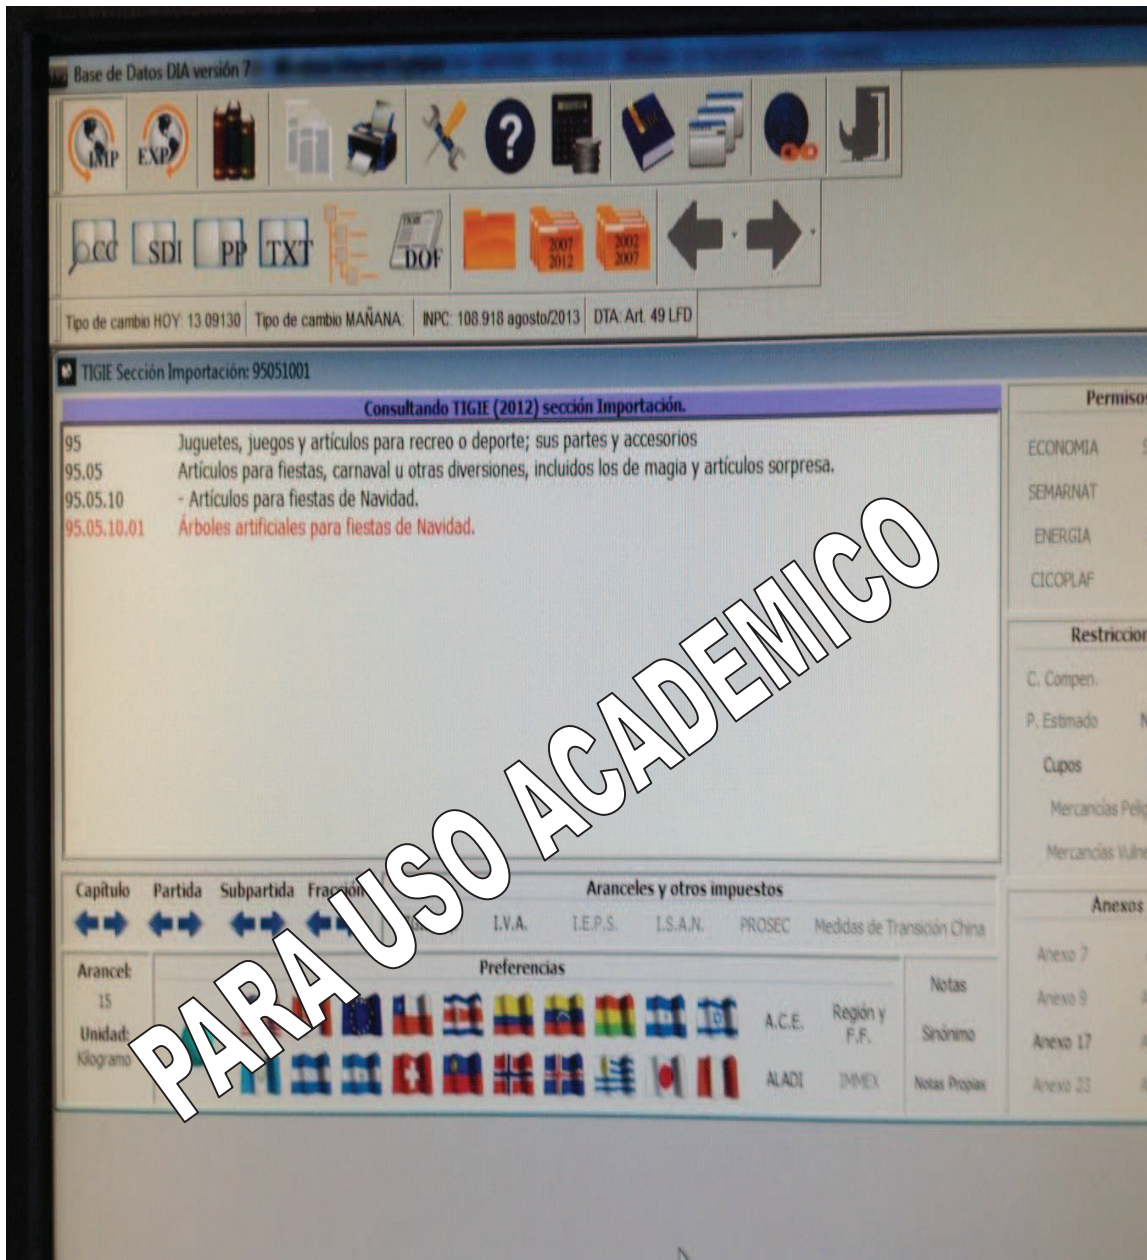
Base de Datos DIA versión 7 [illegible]

IMP EXP

OCC SDI PP TXT DOF 2007 2012 2002 2007

Tipo de cambio HOY: 13.09130 | Tipo de cambio MAÑANA: | INPC: 108.918 agosto/2013 | DTA: Art. 49 LFD

TIGIE Sección Importación: 95051001

Consultando TIGIE (2012) sección Importación.

95 Juguetes, juegos y artículos para recreo o deporte; sus partes y accesorios
95.05 Artículos para fiestas, carnaval u otras diversiones, incluidos los de magia y artículos sorpresa.
95.05.10 - Artículos para fiestas de Navidad.
95.05.10.01 Árboles artificiales para fiestas de Navidad.

Permisos
ECONOMIA
SEMARNAT
ENERGIA
CICOPLAF

Restriccion
C. Compen.
P. Estimado
Cupos
Mercancías Pelig
Mercancías Vulne

PARA USO ACADEMICO

Capítulo Partida Subpartida Fracción

Aranceles y otros impuestos
I.V.A. I.E.P.S. I.S.A.N. PROSEC Medidas de Transición China

Anexos

Arancel:
15
Unidad:
Kilogramo

Preferencias
A.C.E. Región y F.F.
ALADI IMMEX

Notas
Sinónimo
Notas Propias

Anexo 7
Anexo 9
Anexo 17
Anexo 23